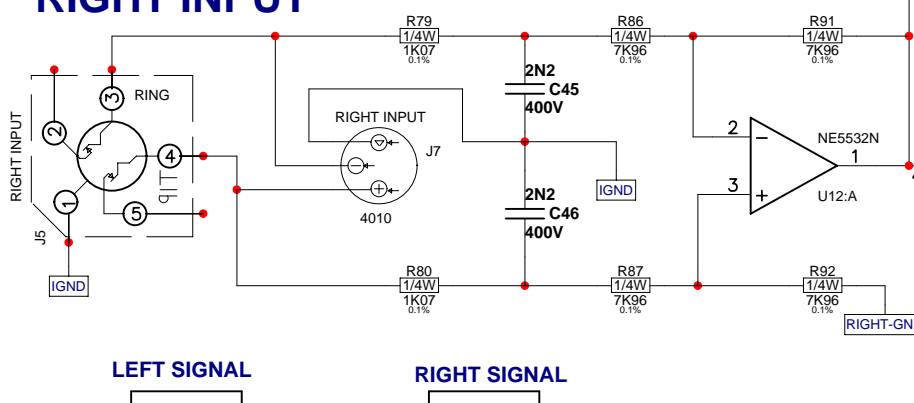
RIGHT INPUT

R79 1/4W 1K07 0.1%
R86 1/4W 7K96 0.1%
R91 1/4W 7K96 0.1%

RING
3
2
4
1
5
RIGHT INPUT
J5
IGND

RIGHT INPUT
J7
4010

2N2
C45
400V
IGND
2N2
C46
400V

2
3
NE5532N
1
U12:A

R80 1/4W 1K07 0.1%
R87 1/4W 7K96 0.1%
R92 1/4W 7K96 0.1%
RIGHT-GN

LEFT SIGNAL
RIGHT SIGNAL